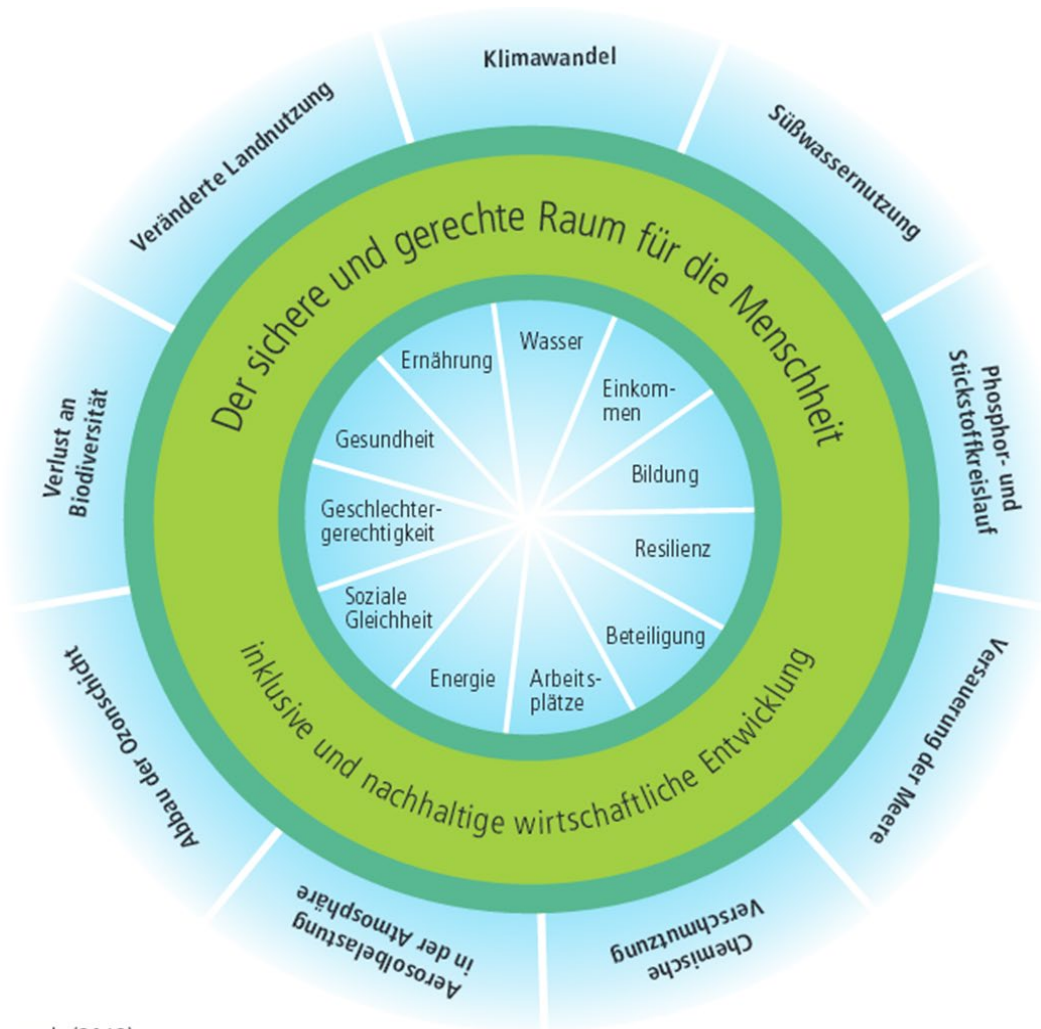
Klimawandel

Süßwassernutzung

Phosphor- und Stickstoffkreislauf

Versauerung der Meere

Chemische Verschmutzung

Aerosolbelastung in der Atmosphäre

Abbau der Ozonschicht

Verlust an Biodiversität

Veränderte Landnutzung

Der sichere und gerechte Raum für die Menschheit

inklusive und nachhaltige wirtschaftliche Entwicklung

Wasser

Einkommen

Bildung

Resilienz

Beteiligung

Arbeitsplätze

Energie

Soziale Gleichheit

Geschlechtergerechtigkeit

Gesundheit

Ernährung

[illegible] (2012)